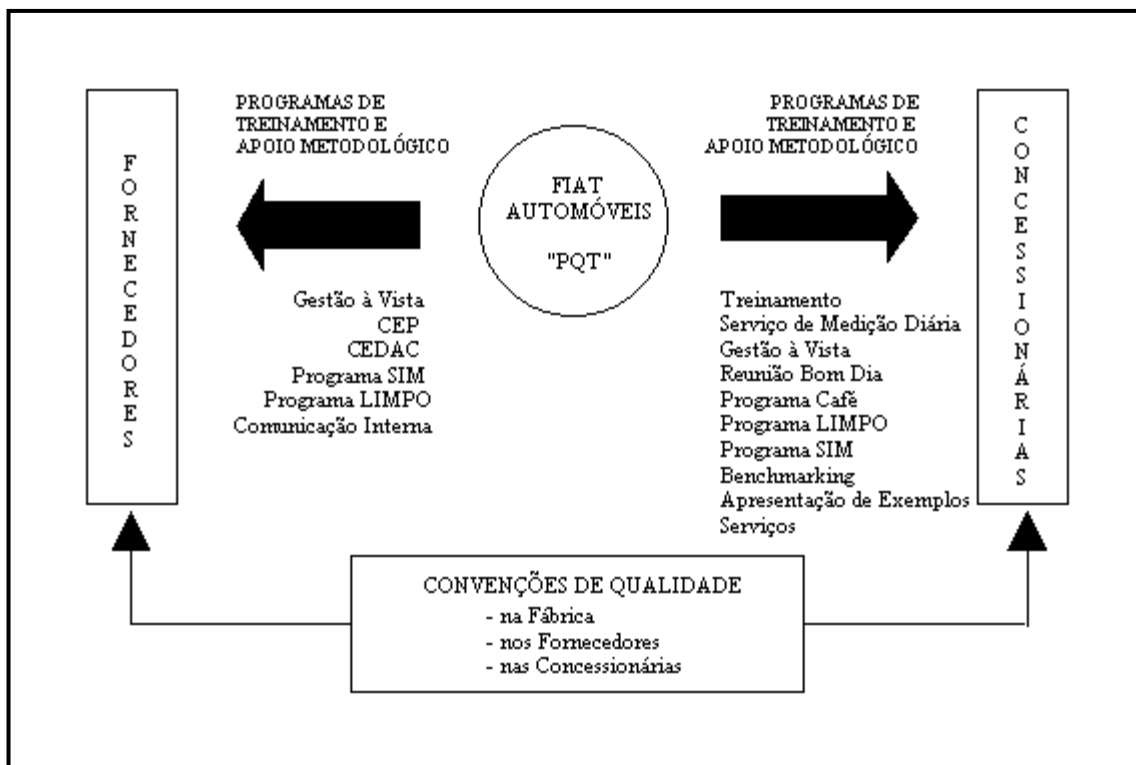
PROGRAMAS DE TREINAMENTO E APOIO METODOLÓGICO

PROGRAMAS DE TREINAMENTO E APOIO METODOLÓGICO

FORNECEDORES

FIAT AUTOMÓVEIS

"PQT"

CONCESSIONÁRIAS

Gestão à Vista
CEP
CEDAC
Programa SIM
Programa LIMPO
Comunicação Interna

Treinamento
Serviço de Medição Diária
Gestão à Vista
Reunião Bom Dia
Programa Café
Programa LIMPO
Programa SIM
Benchmarking
Apresentação de Exemplos
Serviços

CONVENÇÕES DE QUALIDADE
- na Fábrica
- nos Fornecedores
- nas Concessionárias